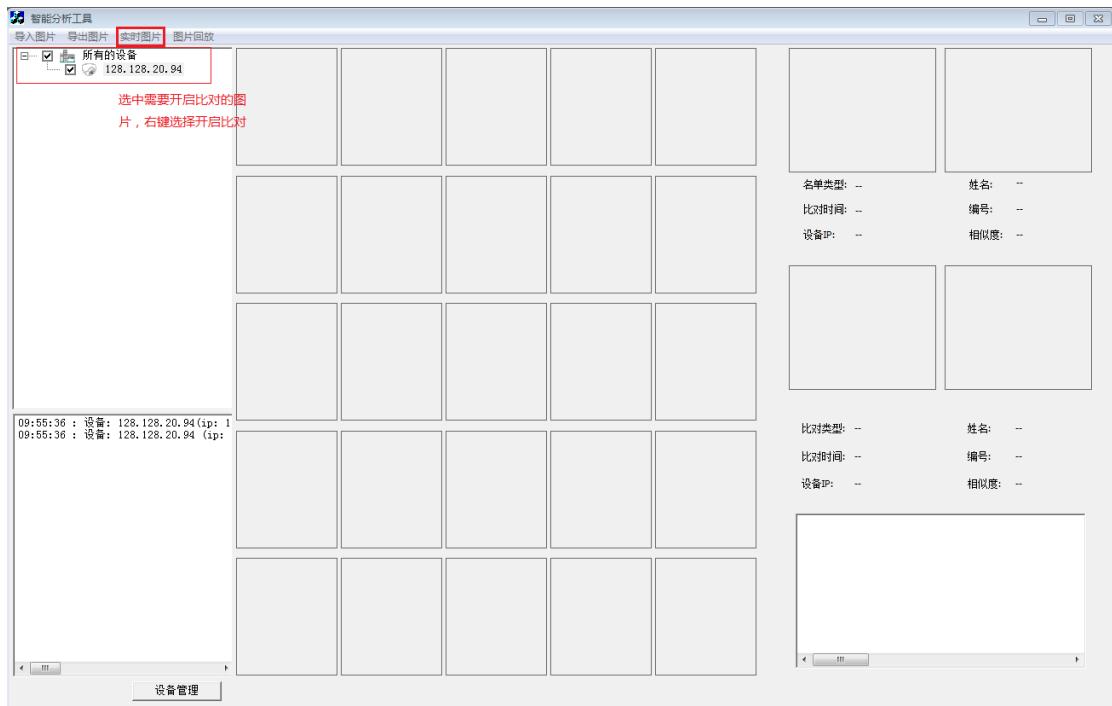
智能分析工具

导入图片 导出图片 实时图片 图片回放

所有的设备
128.128.20.94

选中需要开启比对的图片，右键选择开启比对

09:55:36 : 设备: 128.128.20.94(ip: 1
09:55:36 : 设备: 128.128.20.94 (ip:

设备管理

名单类型: --
姓名: --
比对时间: --
编号: --
设备IP: --
相似度: --

比对类型: --
姓名: --
比对时间: --
编号: --
设备IP: --
相似度: --